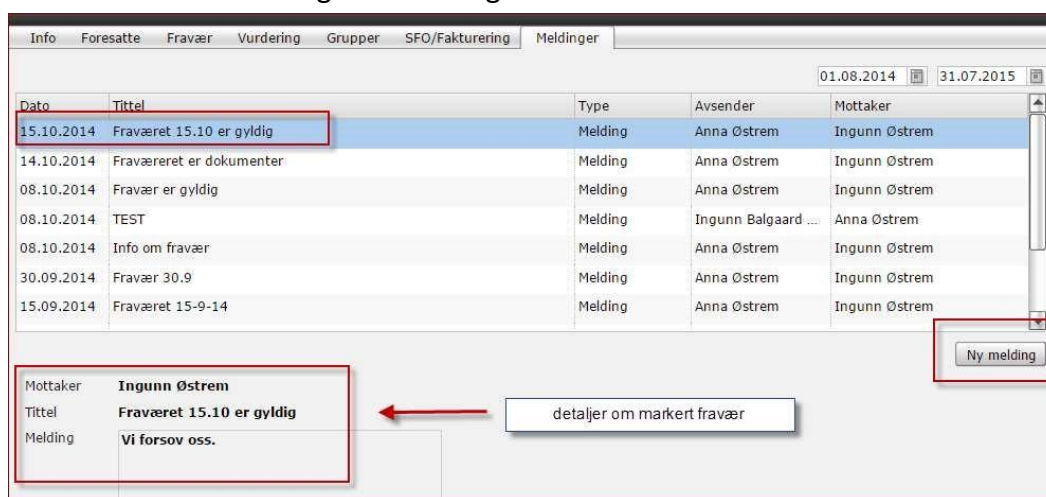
Info | Foresatte | Fravær | Vurdering | Grupper | SFO/Fakturering | Meldinger

01.08.2014 | 31.07.2015

| Dato | Tittel | Type | Avsender | Mottaker |
|---|---|---|---|---|
| 15.10.2014 | Fraværet 15.10 er gyldig | Melding | Anna Østrem | Ingunn Østrem |
| 14.10.2014 | Fraværeret er dokumenter | Melding | Anna Østrem | Ingunn Østrem |
| 08.10.2014 | Fravær er gyldig | Melding | Anna Østrem | Ingunn Østrem |
| 08.10.2014 | TEST | Melding | Ingunn Balgaard ... | Anna Østrem |
| 08.10.2014 | Info om fravær | Melding | Anna Østrem | Ingunn Østrem |
| 30.09.2014 | Fravær 30.9 | Melding | Anna Østrem | Ingunn Østrem |
| 15.09.2014 | Fraværet 15-9-14 | Melding | Anna Østrem | Ingunn Østrem |

Ny melding

Mottaker Ingunn Østrem
Tittel Fraværet 15.10 er gyldig
Melding Vi forsov oss.

detaljer om markert fravær